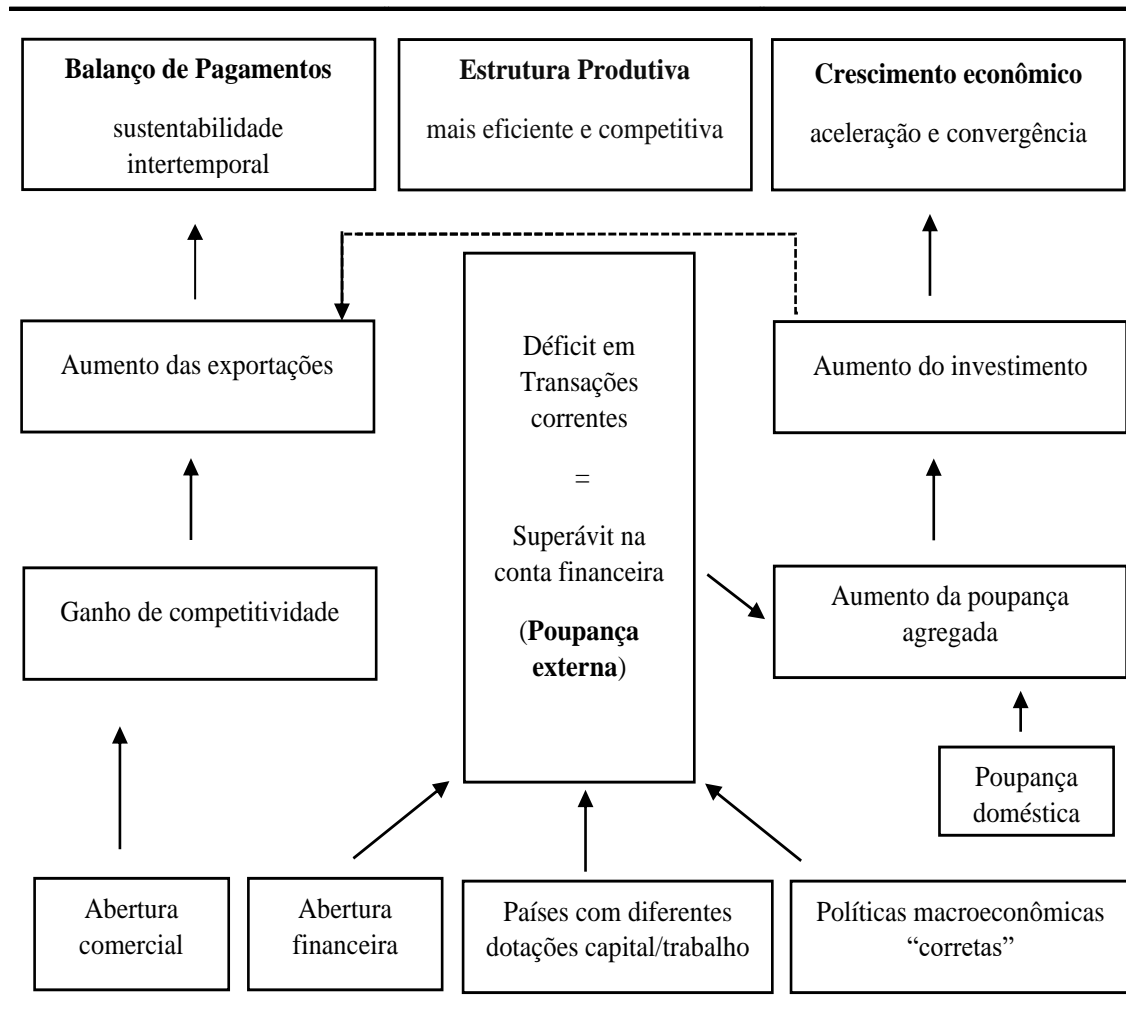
**Balanço de Pagamentos**
sustentabilidade intertemporal

**Estrutura Produtiva**
mais eficiente e competitiva

**Crescimento econômico**
aceleração e convergência

Aumento das exportações

Déficit em Transações correntes
=
Superávit na conta financeira
(**Poupança externa**)

Aumento do investimento

Ganho de competitividade

Aumento da poupança agregada

Poupança doméstica

Abertura comercial

Abertura financeira

Países com diferentes dotações capital/trabalho

Políticas macroeconômicas "corretas"